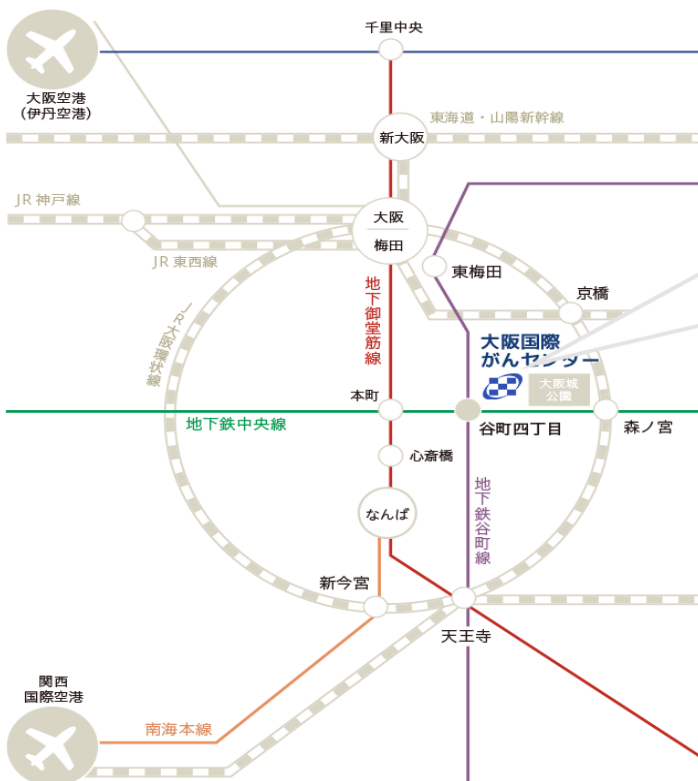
千里中央

大阪空港
（伊丹空港）

新大阪

東海道・山陽新幹線

JR 神戸線

大阪

梅田

JR 東西線

東梅田

京橋

地下御堂筋線

JR大阪環状線

大阪国際
がんセンター

大阪城
公園

本町

地下鉄中央線

谷町四丁目

森ノ宮

心斎橋

なんば

地下鉄谷町線

新今宮

天王寺

関西
国際空港

南海本線